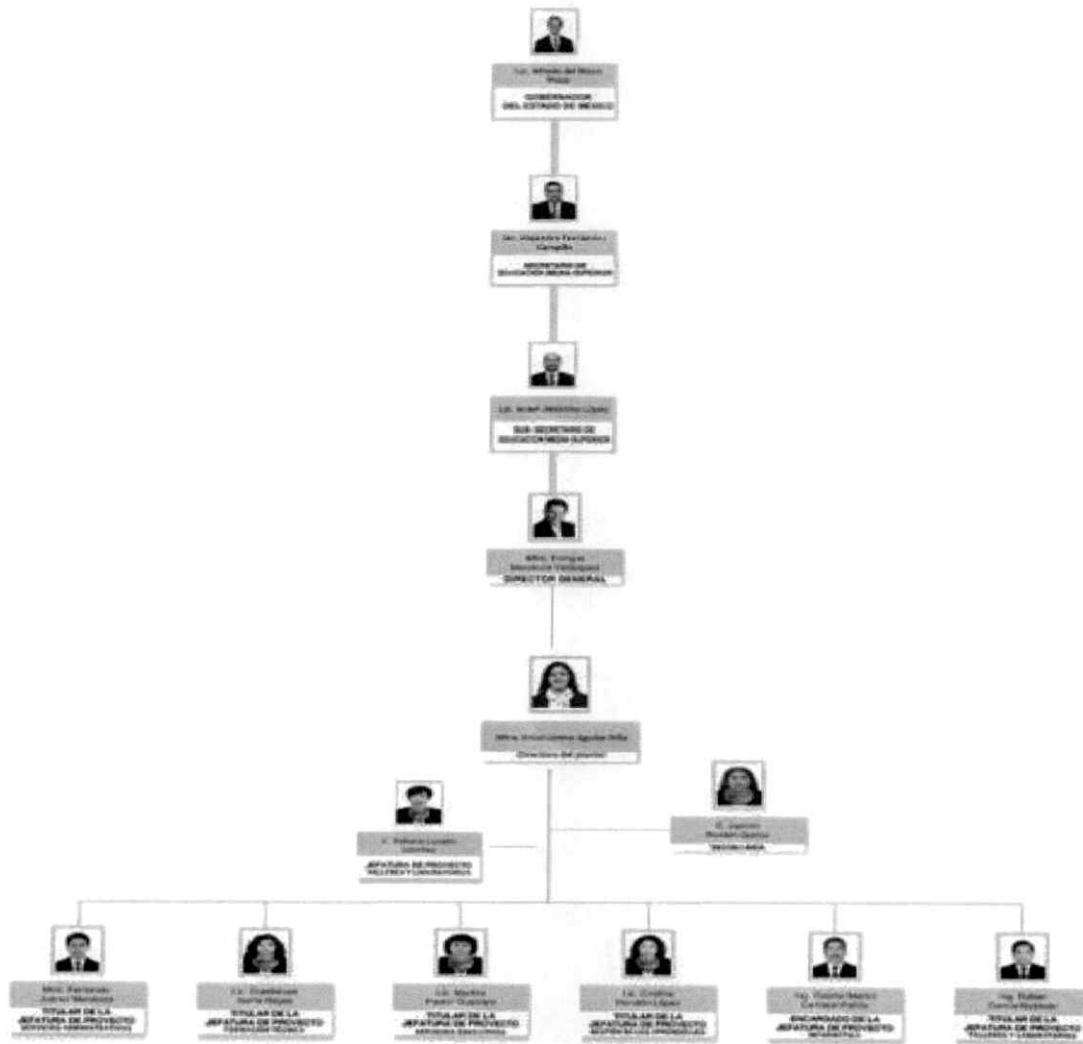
Lic. Alfredo del Mazo Maza
GOBERNADOR DEL ESTADO DE MÉXICO

Lic. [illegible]
SECRETARIO DE EDUCACIÓN MEDIA SUPERIOR

Lic. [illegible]
SUB- SECRETARIO DE EDUCACIÓN MEDIA SUPERIOR

Mtro. Enrique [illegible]
DIRECTOR GENERAL

Mtra. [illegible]
Directora del plantel

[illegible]
JEFATURA DE PROYECTO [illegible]

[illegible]
SECRETARIA

Mtro. Fernando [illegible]
TITULAR DE LA JEFATURA DE PROYECTO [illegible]

Lic. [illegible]
TITULAR DE LA JEFATURA DE PROYECTO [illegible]

Lic. Martha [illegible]
TITULAR DE LA JEFATURA DE PROYECTO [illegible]

Lic. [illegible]
TITULAR DE LA JEFATURA DE PROYECTO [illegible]

Ing. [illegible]
ENCARGADO DE LA JEFATURA DE PROYECTO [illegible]

Ing. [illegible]
TITULAR DE LA JEFATURA DE PROYECTO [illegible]